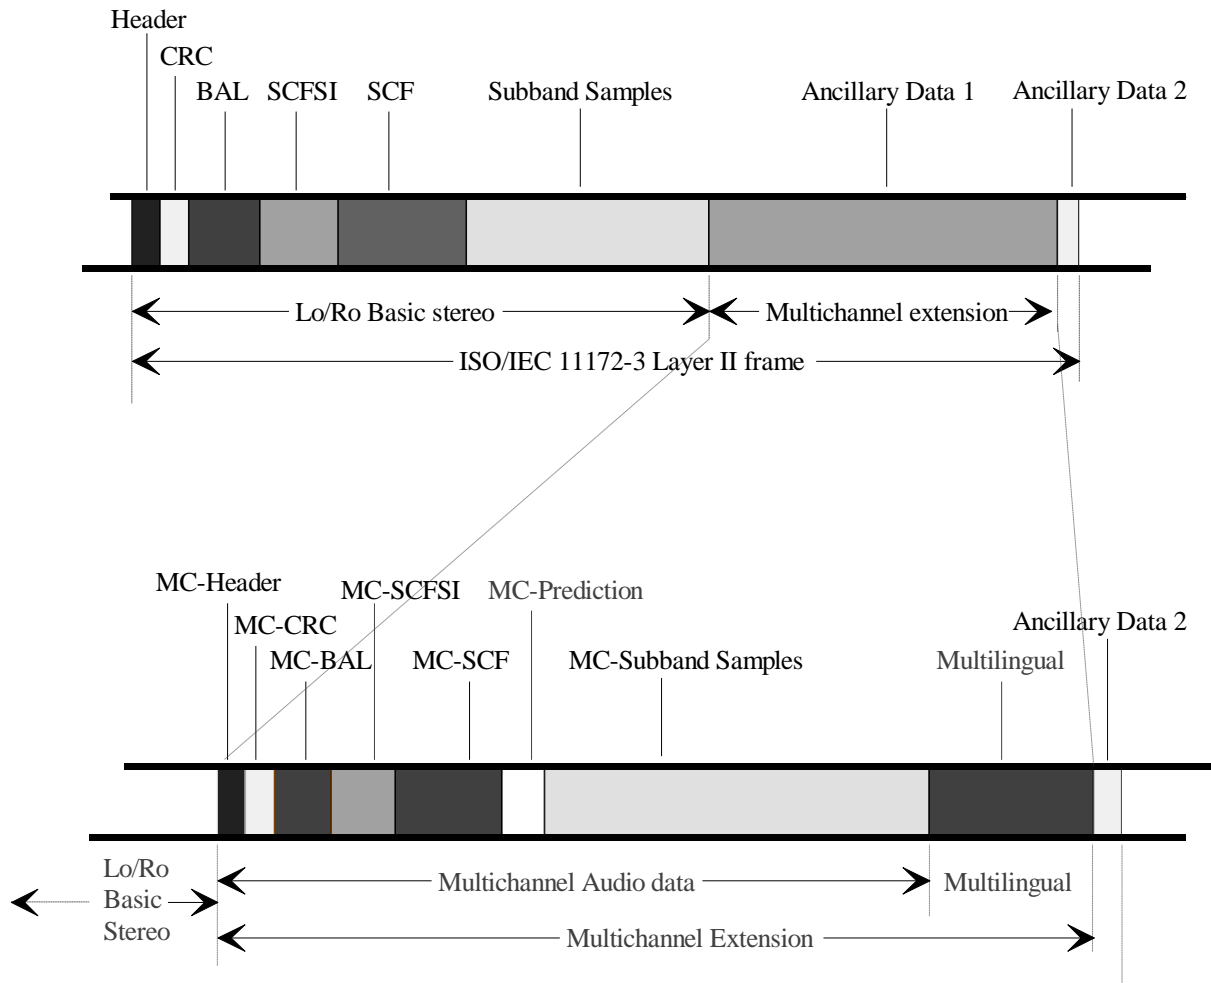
Header
CRC
BAL
SCFSI
SCF
Subband Samples
Ancillary Data 1
Ancillary Data 2

Lo/Ro Basic stereo
Multichannel extension
ISO/IEC 11172-3 Layer II frame

MC-Header
MC-CRC
MC-BAL
MC-SCFSI
MC-SCF
MC-Prediction
MC-Subband Samples
Multilingual
Ancillary Data 2

Lo/Ro Basic Stereo
Multichannel Audio data
Multilingual
Multichannel Extension